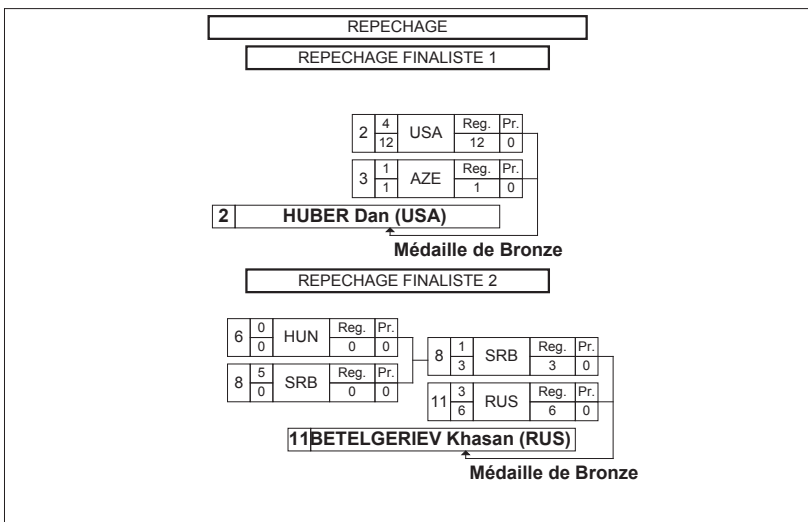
REPECHAGE

REPECHAGE FINALISTE 1

| 2 | 4 / 12 | USA | Reg. 12 | Pr. 0 |
|---|---|---|---|---|
| 3 | 1 / 1 | AZE | Reg. 1 | Pr. 0 |

2 HUBER Dan (USA)

Médaille de Bronze

REPECHAGE FINALISTE 2

| 6 | 0 / 0 | HUN | Reg. 0 | Pr. 0 |
|---|---|---|---|---|
| 8 | 5 / 0 | SRB | Reg. 0 | Pr. 0 |

| 8 | 1 / 3 | SRB | Reg. 3 | Pr. 0 |
|---|---|---|---|---|
| 11 | 3 / 6 | RUS | Reg. 6 | Pr. 0 |

11 BETELGERIEV Khasan (RUS)

Médaille de Bronze